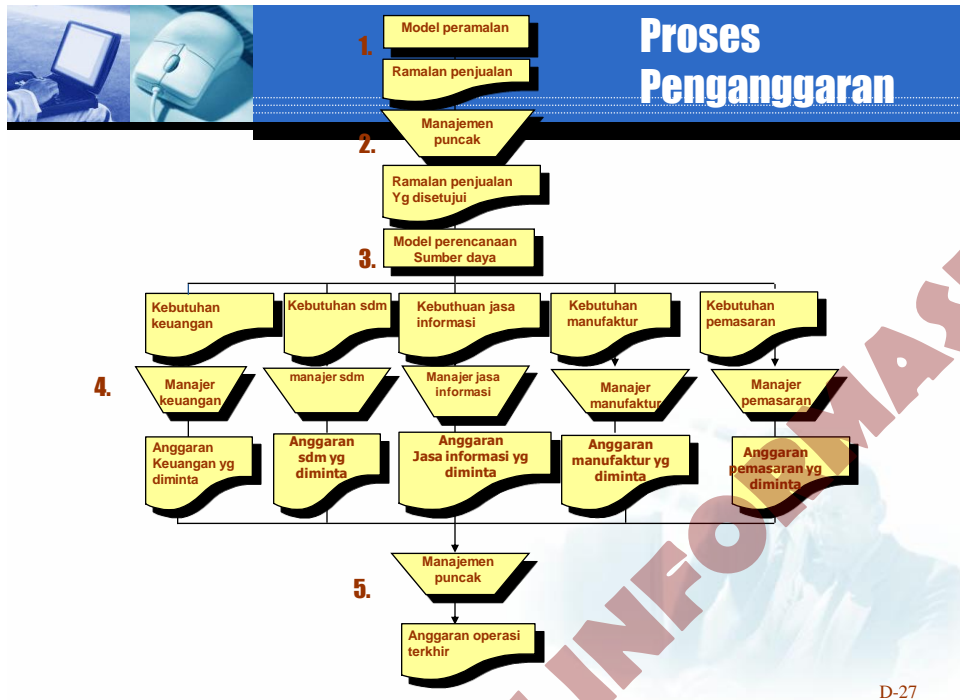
Proses Penganggaran

1.

Model peramalan

Ramalan penjualan

2.

Manajemen puncak

Ramalan penjualan Yg disetujui

3.

Model perencanaan Sumber daya

Kebutuhan keuangan

Kebutuhan sdm

Kebuthuan jasa informasi

Kebutuhan manufaktur

Kebutuhan pemasaran

4.

Manajer keuangan

manajer sdm

Manajer jasa informasi

Manajer manufaktur

Manajer pemasaran

Anggaran Keuangan yg diminta

Anggaran sdm yg diminta

Anggaran Jasa informasi yg diminta

Anggaran manufaktur yg diminta

Anggaran pemasaran yg diminta

5.

Manajemen puncak

Anggaran operasi terkhir

INFORMASI

D-27